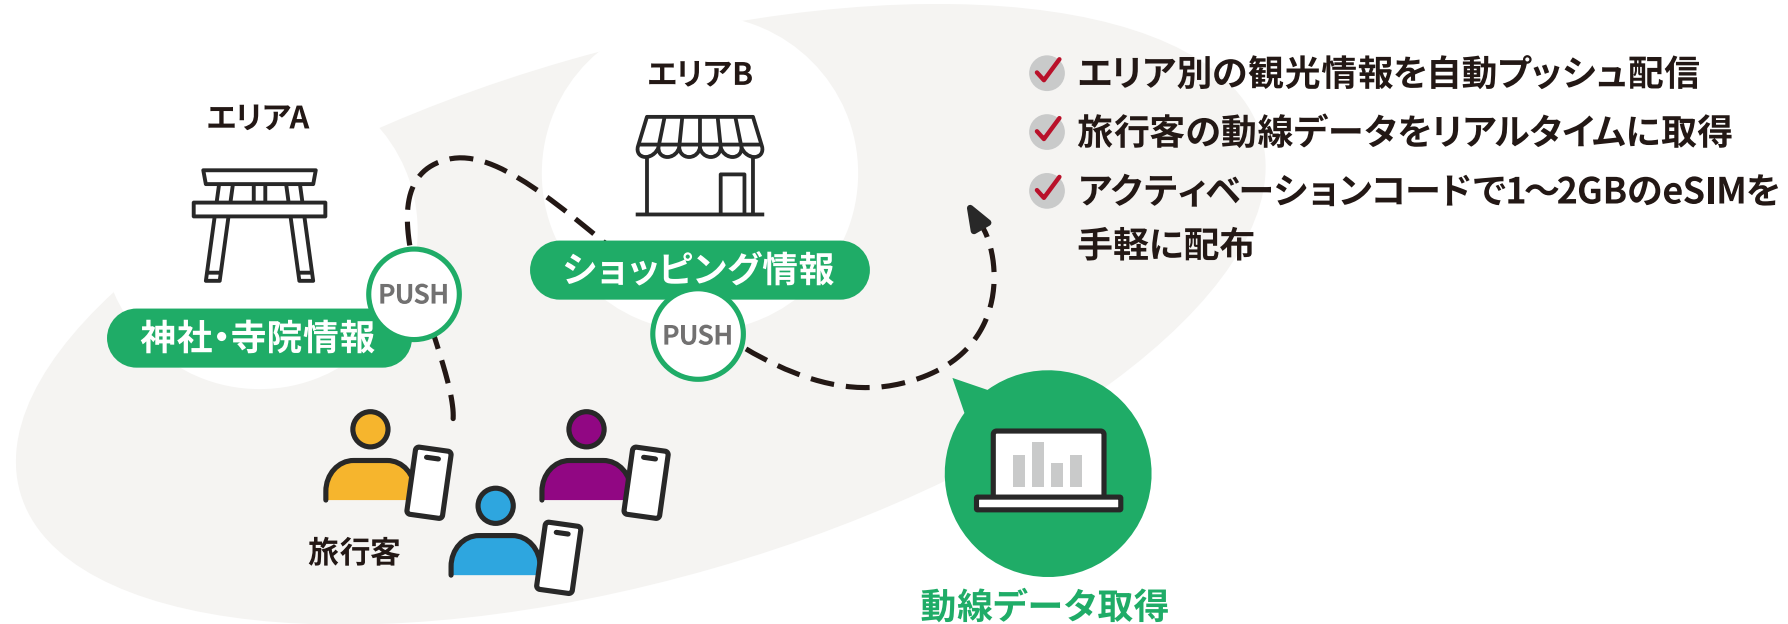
エリアA

エリアB

PUSH

神社・寺院情報

ショッピング情報

PUSH

旅行客

動線データ取得

エリア別の観光情報を自動プッシュ配信

旅行客の動線データをリアルタイムに取得

アクティベーションコードで1〜2GBのeSIMを手軽に配布